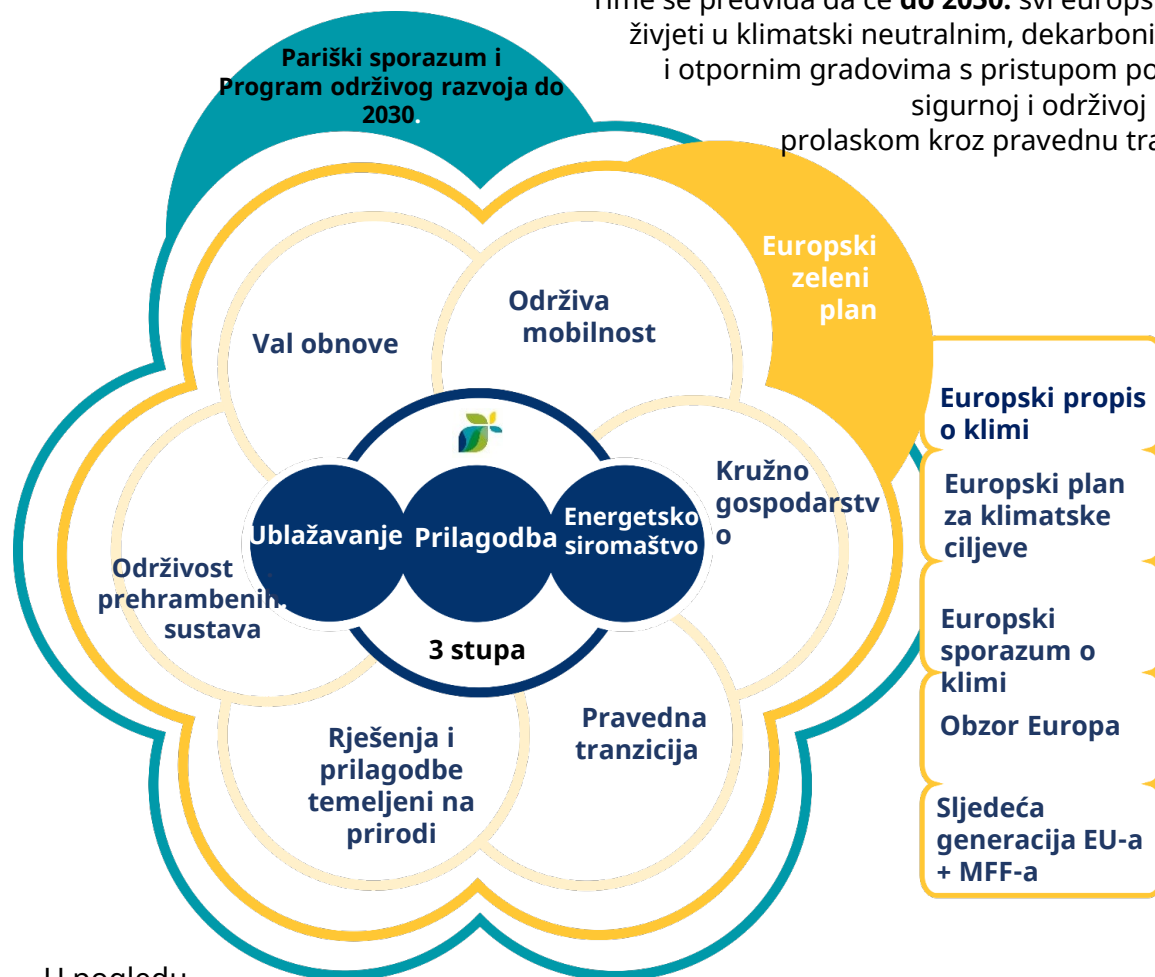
Time se predviđa da će **do 2030.** svi europs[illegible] živjeti u klimatski neutralnim, dekarboni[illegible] i otpornim gradovima s pristupom po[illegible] sigurnoj i održivoj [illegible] prolaskom kroz pravednu tra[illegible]

Pariški sporazum i Program održivog razvoja do 2030.

Europski zeleni plan

Val obnove

Održiva mobilnost

Kružno gospodarstvo

Održivost prehrambenih sustava

Ublažavanje

Prilagodba

Energetsko siromaštvo

3 stupa

Rješenja i prilagodbe temeljeni na prirodi

Pravedna tranzicija

Europski propis o klimi

Europski plan za klimatske ciljeve

Europski sporazum o klimi

Obzor Europa

Sljedeća generacija EU-a + MFF-a

U pogledu